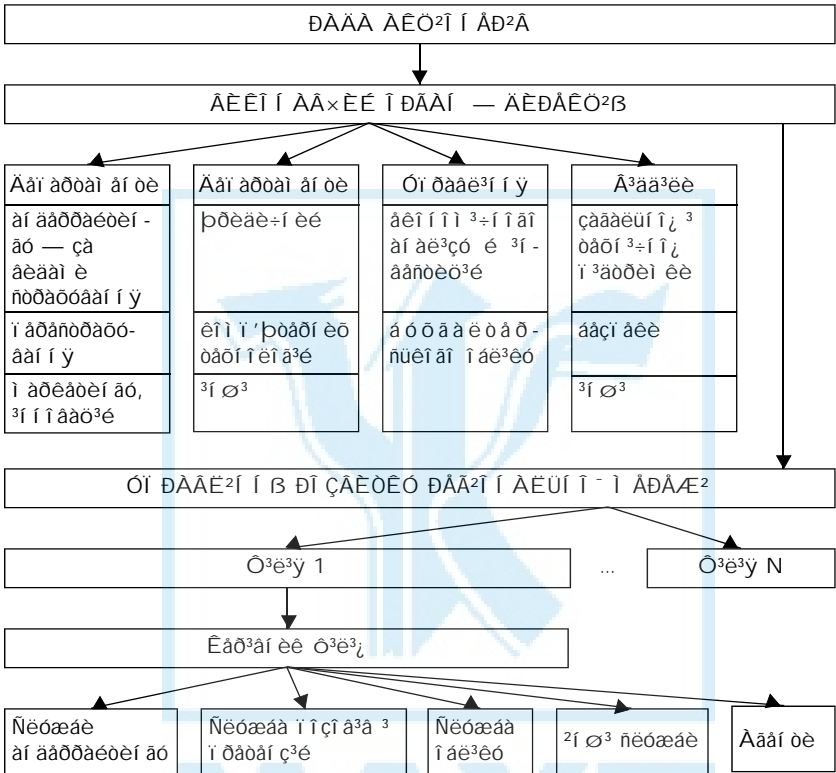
ÐÀÄÀ ÀÊÖ²Î Í ÅÐ²Â

ÂÈÊÎ Í ÀÂ×ÈÉ Î ÐÃÀÍ — ÄÈÐÅÊÖ²ß

| Äåïàðòàìåíòè | Äåïàðòàìåíòè | Óïðàâë³ííÿ | Â³ää³ëè |
|---|---|---|---|
| àíäåððàéòèí-ãó — çà âèäàìè ñòðàõóâàííÿ | þðèäè÷íèé | åêîíîì³÷íîãî àíàë³çó é ³í-âåñòèö³é | çàãàëüíî¿ ³ òåõí³÷íî¿ ï³äòðèìêè |
| ïåðåñòðàõó-âàííÿ | êîìï'þòåðèõ òåõíîëîã³é | áóõãàëòåð-ñüêîãî îáë³êó | áåçïåêè |
| ìàðêåòèíãó, ³ííîâàö³é | ³íø³ | | ³íø³ |

ÓÏ ÐÀÂË²Í Í ß ÐÎ ÇÂÈÒÊÓ ÐÅÃ²Î Í ÀËÜÍ Î ¯ Ì ÅÐÅÆ²

Ô³ë³ÿ 1 ... Ô³ë³ÿ N

Êåð³âíèê ô³ë³¿

Ñëóæáè àíäåððàéòèíãó | Ñëóæáà ïîçîâ³â ³ ïðåòåíç³é | Ñëóæáà îáë³êó | ²íø³ ñëóæáè | Àãåíòè